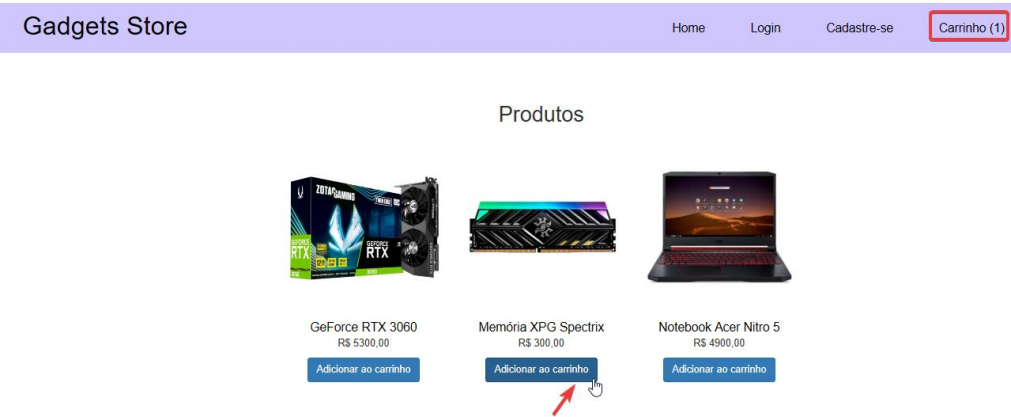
Gadgets Store

Home Login Cadastre-se Carrinho (1)

Produtos

ZOTAC GAMING GEFORCE RTX GEFORCE RTX

GeForce RTX 3060
R$ 5300,00
Adicionar ao carrinho

Memória XPG Spectrix
R$ 300,00
Adicionar ao carrinho

Notebook Acer Nitro 5
R$ 4900,00
Adicionar ao carrinho